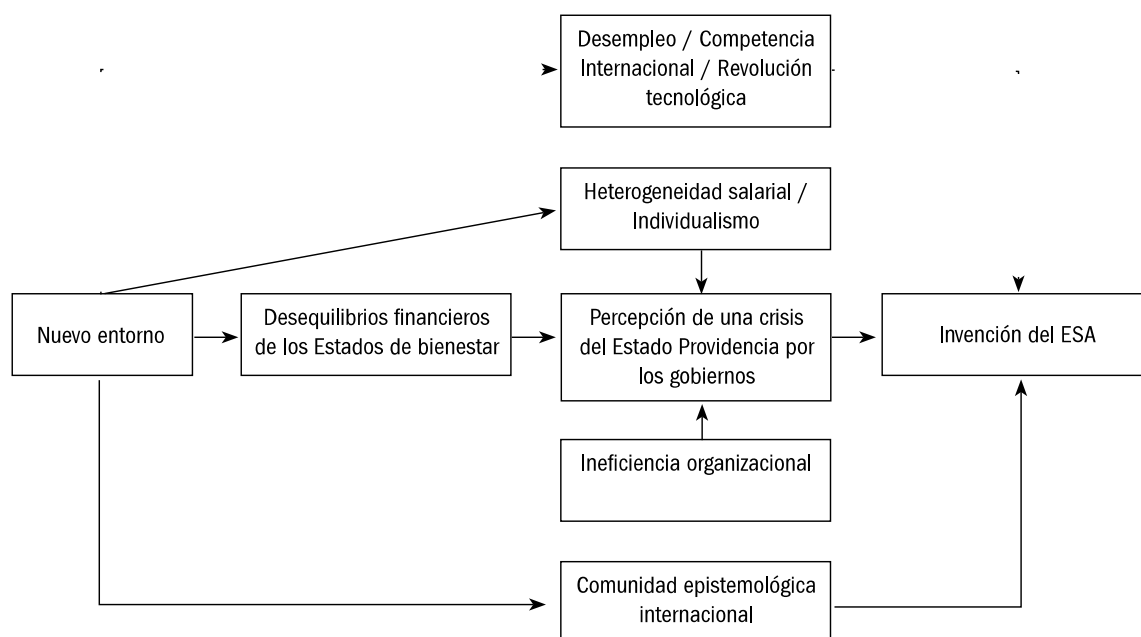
Desempleo / Competencia Internacional / Revolución tecnológica

Heterogeneidad salarial / Individualismo

Nuevo entorno

Desequilibrios financieros de los Estados de bienestar

Percepción de una crisis del Estado Providencia por los gobiernos

Invención del ESA

Ineficiencia organizacional

Comunidad epistemológica internacional